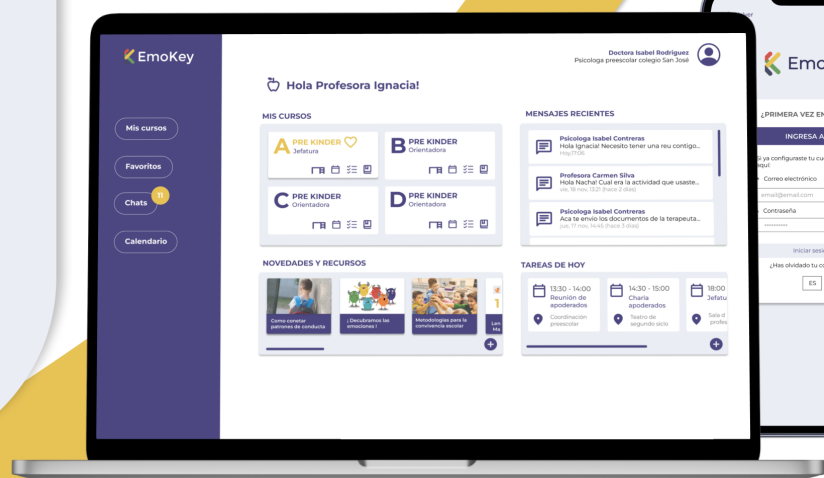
EmoKey

Mis cursos
Favoritos
Chats 11
Calendario

Doctora Isabel Rodriguez
Psicologa preescolar colegio San José

Hola Profesora Ignacia!

MIS CURSOS
A PRE KINDER
Jefatura
B PRE KINDER
Orientadora
C PRE KINDER
Orientadora
D PRE KINDER
Orientadora

MENSAJES RECIENTES
Psicologa Isabel Contreras
Hola Ignacia! Necesito tener una reu contigo...
Hoy 11:06
Profesora Carmen Silva
Hola Nacha! Cual era la actividad que usaste...
vie, 18 nov, 13:21 (hace 2 días)
Psicologa Isabel Contreras
Aca te envio los documentos de la terapeuta...
jue, 17 nov, 14:45 (hace 3 días)

NOVEDADES Y RECURSOS
Como corregir patrones de conducta
¡Decubramos las emociones!
Metodologias para la convivencia escolar
Len Ma

TAREAS DE HOY
13:30 - 14:00
Reunión de apoderados
Coordinación preescolar
14:30 - 15:00
Charla apoderados
Teatro de segundo siclo
18:00
Jefatu
Sala d profe

Emo
¿PRIMERA VEZ EN
INGRESA A
Si ya configuraste tu cu segui
Correo electrónico
email@email.com
Contraseña
**********
Iniciar sesi
¿Has olvidado tu c
ES